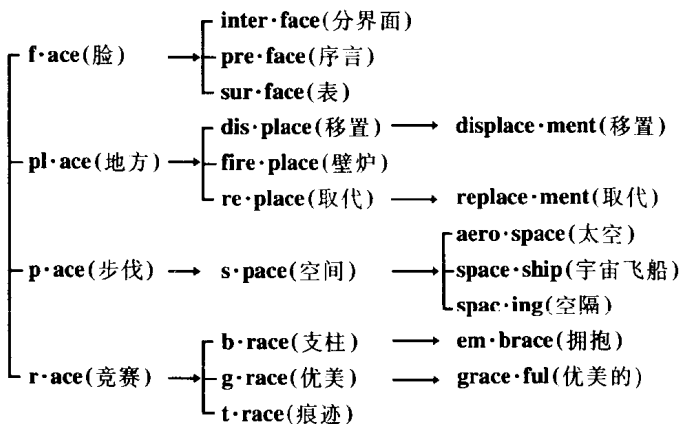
f·ace(脸) → inter·face(分界面)
pre·face(序言)
sur·face(表)

pl·ace(地方) → dis·place(移置) → displace·ment(移置)
fire·place(壁炉)
re·place(取代) → replace·ment(取代)

p·ace(步伐) → s·pace(空间) → aero·space(太空)
space·ship(宇宙飞船)
spac·ing(空隔)

r·ace(竞赛) → b·race(支柱) → em·brace(拥抱)
g·race(优美) → grace·ful(优美的)
t·race(痕迹)